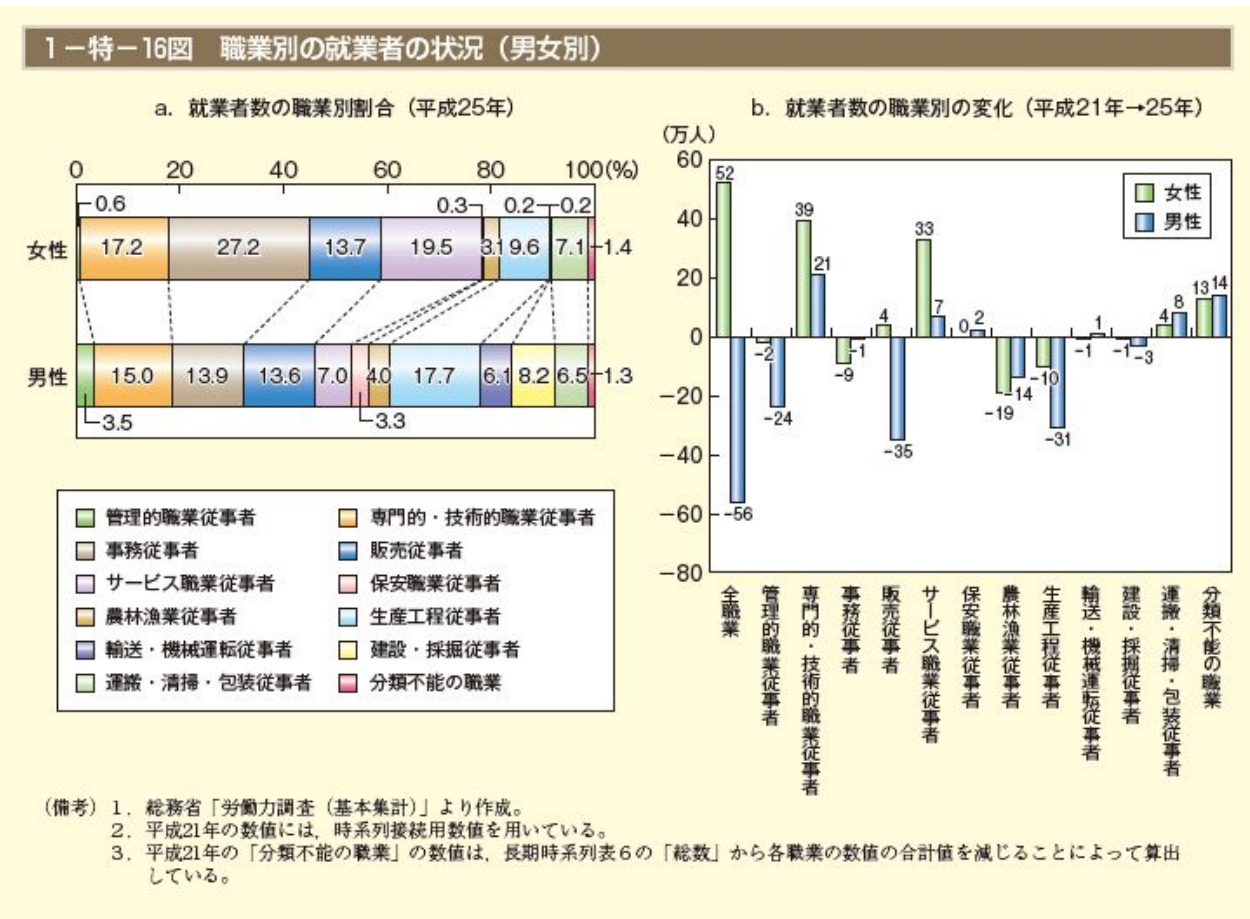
1－特－16図　職業別の就業者の状況（男女別）

a. 就業者数の職業別割合（平成25年）

0　20　40　60　80　100(%)

0.6
0.3
0.2
0.2

女性　17.2　27.2　13.7　19.5　3.1　9.6　7.1　1.4

男性　15.0　13.9　13.6　7.0　4.0　17.7　6.1　8.2　6.5　1.3

3.5
3.3

管理的職業従事者
専門的・技術的職業従事者
事務従事者
販売従事者
サービス職業従事者
保安職業従事者
農林漁業従事者
生産工程従事者
輸送・機械運転従事者
建設・採掘従事者
運搬・清掃・包装従事者
分類不能の職業

b. 就業者数の職業別の変化（平成21年→25年）

(万人)
60
40
20
0
−20
−40
−60
−80

女性
男性

52　−56
−2　−24
39　21
−9　−1
4　−35
33　7
0　2
−19　−14
−10　−31
−1　1
−1　−3
4　8
13　14

全職業
管理的職業従事者
専門的・技術的職業従事者
事務従事者
販売従事者
サービス職業従事者
保安職業従事者
農林漁業従事者
生産工程従事者
輸送・機械運転従事者
建設・採掘従事者
運搬・清掃・包装従事者
分類不能の職業

（備考）1．総務省「労働力調査（基本集計）」より作成。
2．平成21年の数値には，時系列接続用数値を用いている。
3．平成21年の「分類不能の職業」の数値は，長期時系列表６の「総数」から各職業の数値の合計値を減じることによって算出している。